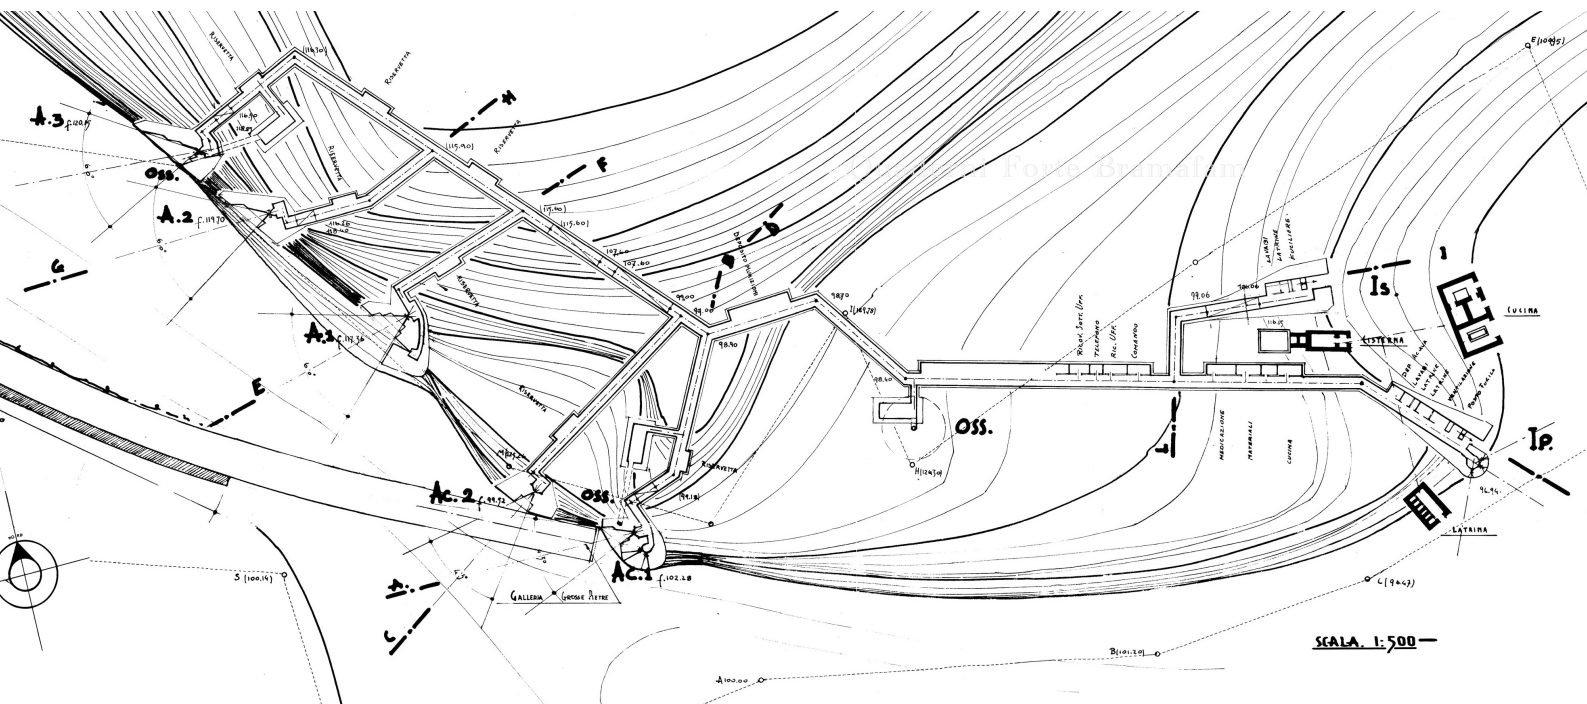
RISERVETTA
(116.30)
RISERVETTA
A.3 f.120.95
116.90
118.35
H
(115.90)
RISERVETTA
RISERVETTA
OSS.
F
Forte Bramafam
A.2 f.119.70
(117.40)
(115.60)
D
DEPOSITO MUNIZIONI
107.60
107.60
G
RICOVERO
99.00
99.00
98.70
T(128.78)
98.90
A.1 f.117.36
RISERVETTA
E
98.60
OSS.
RICOV. SOTT. UFF.
TELEFONO
RIC. UFF.
COMANDO
LAVABI
LATRINE
FUCILIERI
99.06
98.06
Is.
CUCINA
CISTERNA
DEP. ACQUA
LATRINE
LATRINE
ARTIGLIERIA
POSTO TRUPPA
L
MEDICAZIONE
MATERIALI
CUCINA
H(124.70)
Ip.
96.94
RISERVETTA
99.18
Ac.2 f.99.72
OSS.
LATRINA
Ac.1 f.102.28
S(100.14)
GALLERIA GROSSE PIETRE
C(96.67)
SCALA 1:500
B(101.20)
A(103.00)
NORD
E(109.15)